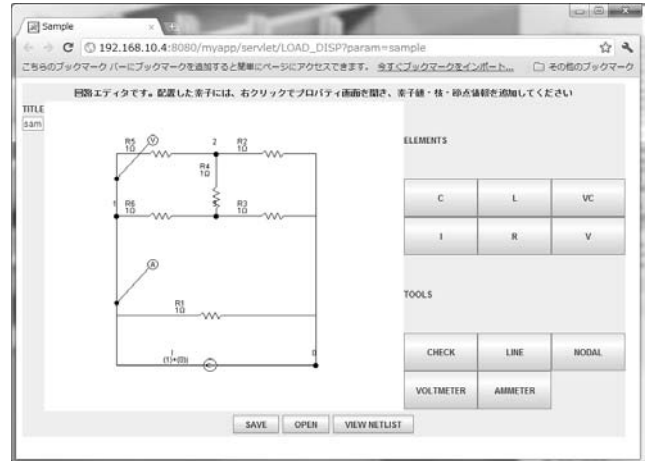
Sample

192.168.10.4:8080/myapp/servlet/LOAD_DISP?param=sample

こちらのブックマーク バーにブックマークを追加すると簡単にページにアクセスできます。 今すぐブックマークをインポート... その他のブックマーク

回路エディタです。配置した素子には、右クリックでプロパティ画面を開き、素子値・枝・節点情報を追加してください

TITLE

sam

R5 1Ω V 2 R2 1Ω

R4 1Ω

1 R6 1Ω R3 1Ω

A

R1 1Ω

J (1)→(0) 0

ELEMENTS

| C | L | VC |
|---|---|---|
| I | R | V |

TOOLS

| CHECK | LINE | NODAL |
|---|---|---|
| VOLTMETER | AMMETER | |

SAVE OPEN VIEW NETLIST